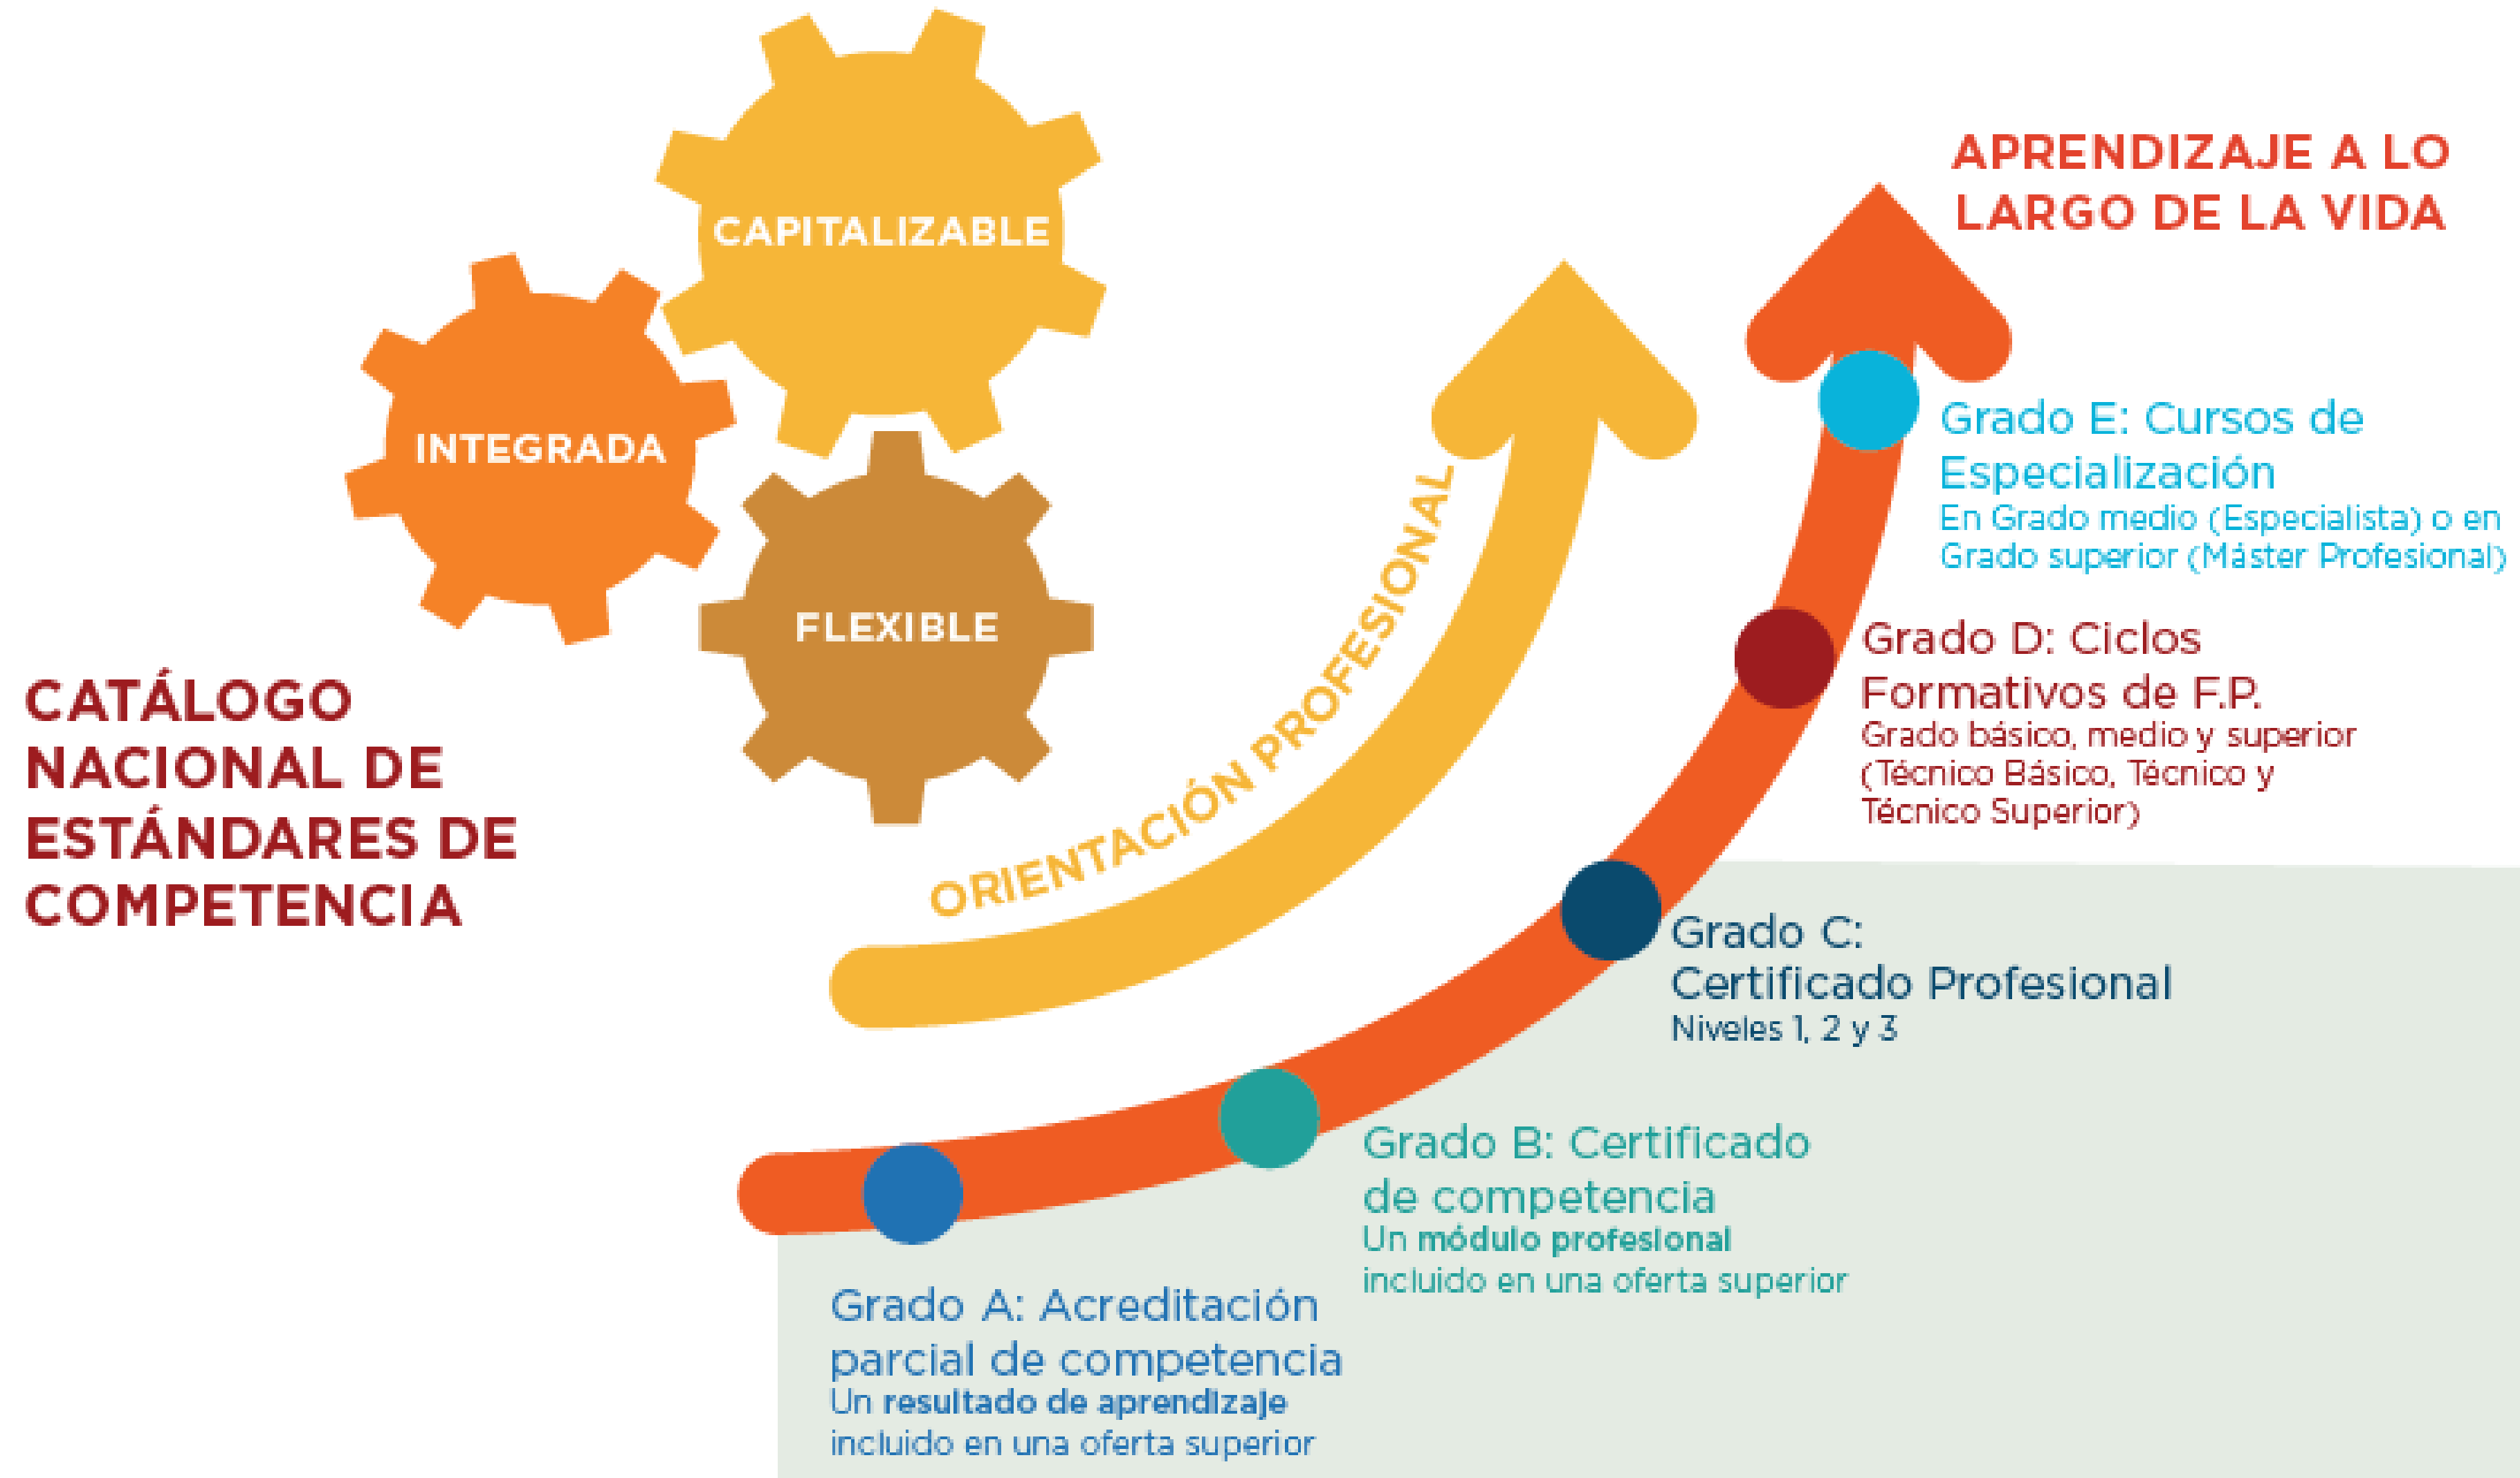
CAPITALIZABLE

INTEGRADA

FLEXIBLE

CATÁLOGO NACIONAL DE ESTÁNDARES DE COMPETENCIA

ORIENTACIÓN PROFESIONAL

APRENDIZAJE A LO LARGO DE LA VIDA

Grado E: Cursos de Especialización
En Grado medio (Especialista) o en Grado superior (Máster Profesional)

Grado D: Ciclos Formativos de F.P.
Grado básico, medio y superior (Técnico Básico, Técnico y Técnico Superior)

Grado C: Certificado Profesional
Niveles 1, 2 y 3

Grado B: Certificado de competencia
Un **módulo profesional** incluido en una oferta superior

Grado A: Acreditación parcial de competencia
Un **resultado de aprendizaje** incluido en una oferta superior